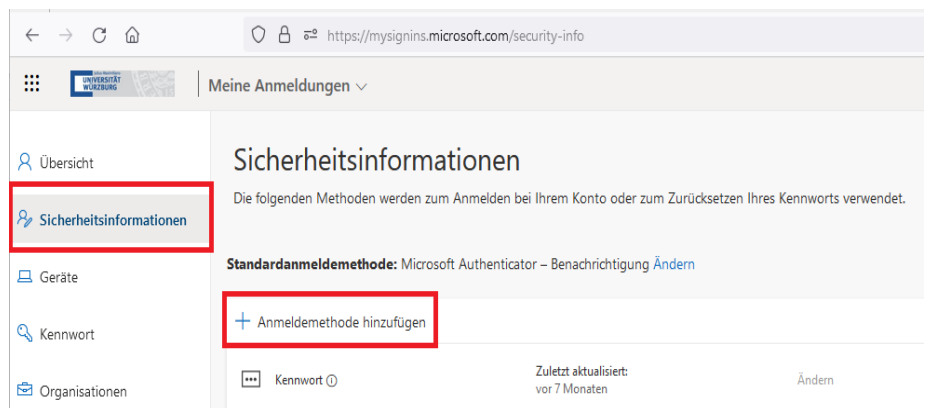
https://mysignins.microsoft.com/security-info

Julius-Maximilians-UNIVERSITÄT WÜRZBURG

Meine Anmeldungen

Übersicht

Sicherheitsinformationen

Geräte

Kennwort

Organisationen

Sicherheitsinformationen

Die folgenden Methoden werden zum Anmelden bei Ihrem Konto oder zum Zurücksetzen Ihres Kennworts verwendet.

**Standardanmeldemethode:** Microsoft Authenticator – Benachrichtigung Ändern

+ Anmeldemethode hinzufügen

| Kennwort | Zuletzt aktualisiert: vor 7 Monaten | Ändern |
|---|---|---|